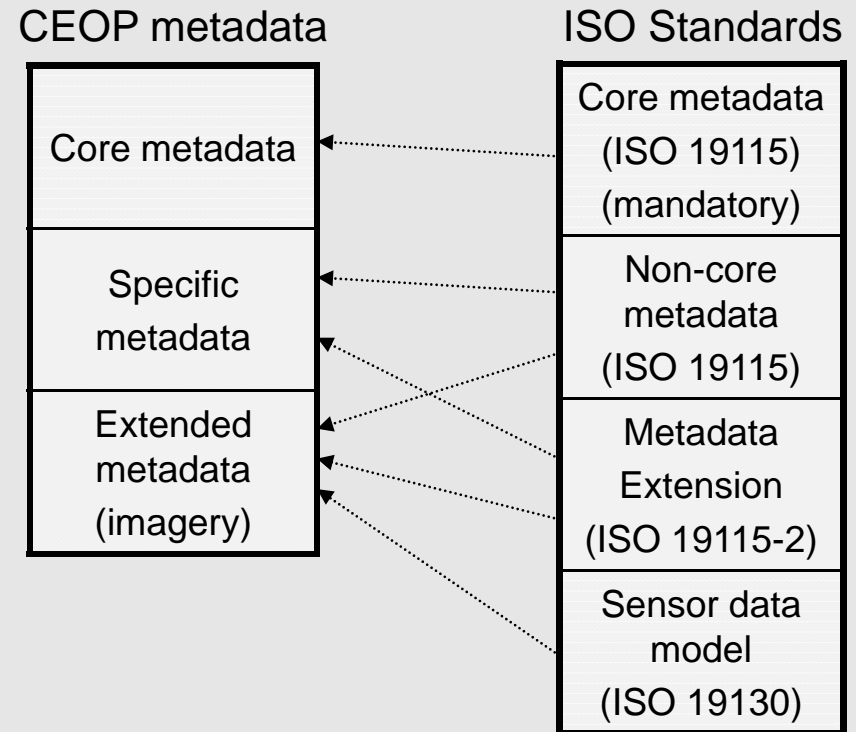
CEOP metadata

Core metadata

Specific metadata

Extended metadata (imagery)

ISO Standards

Core metadata (ISO 19115) (mandatory)

Non-core metadata (ISO 19115)

Metadata Extension (ISO 19115-2)

Sensor data model (ISO 19130)